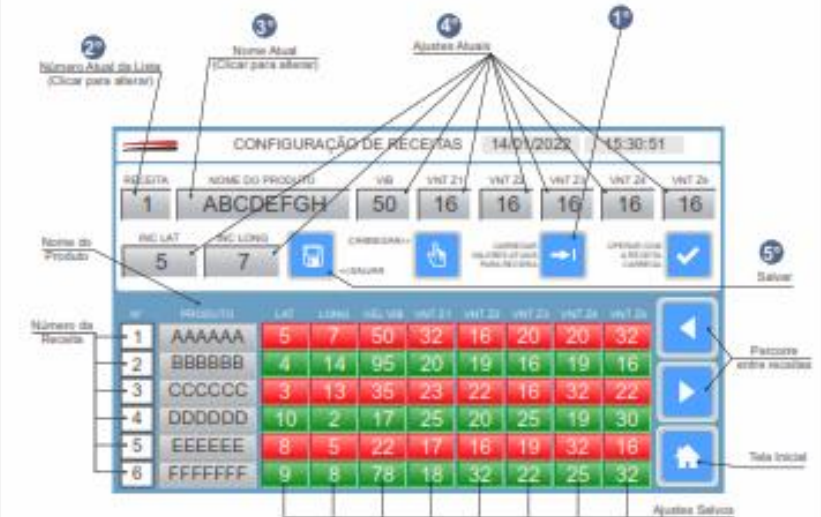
2º
Número Atual da Lista
(Clicar para alterar)

3º
Nome Atual
(Clicar para alterar)

4º
Ajustes Atuais

1º

CONFIGURAÇÃO DE RECEITAS 14/01/2022 15:30:51

RECEITA
1
NOME DO PRODUTO
ABCDEFGH
VIB
50
VNT Z1
16
VNT Z2
16
VNT Z3
16
VNT Z4
16
VNT Z5
16

INC LAT
5
INC LONG
7

CARREGAR>
<SALVAR

CARREGAR VALORES ATUAIS PARA RECEITA

OPERAR COM A RECEITA CARREGADA

Nome do Produto

5º
Salvar

Número da Receita

| Nº | PRODUTO | LAT | LONG | VEL VIB | VNT Z1 | VNT Z2 | VNT Z3 | VNT Z4 | VNT Z5 |
|---|---|---|---|---|---|---|---|---|---|
| 1 | AAAAAA | 5 | 7 | 50 | 32 | 16 | 20 | 20 | 32 |
| 2 | BBBBBB | 4 | 14 | 95 | 20 | 19 | 16 | 19 | 16 |
| 3 | CCCCCC | 3 | 13 | 35 | 23 | 22 | 16 | 32 | 22 |
| 4 | DDDDDD | 10 | 2 | 17 | 25 | 20 | 25 | 19 | 30 |
| 5 | EEEEEE | 8 | 5 | 22 | 17 | 16 | 19 | 32 | 16 |
| 6 | FFFFFFF | 9 | 8 | 78 | 18 | 32 | 22 | 25 | 32 |

Percorre entre receitas

Tela Inicial

Ajustes Salvos